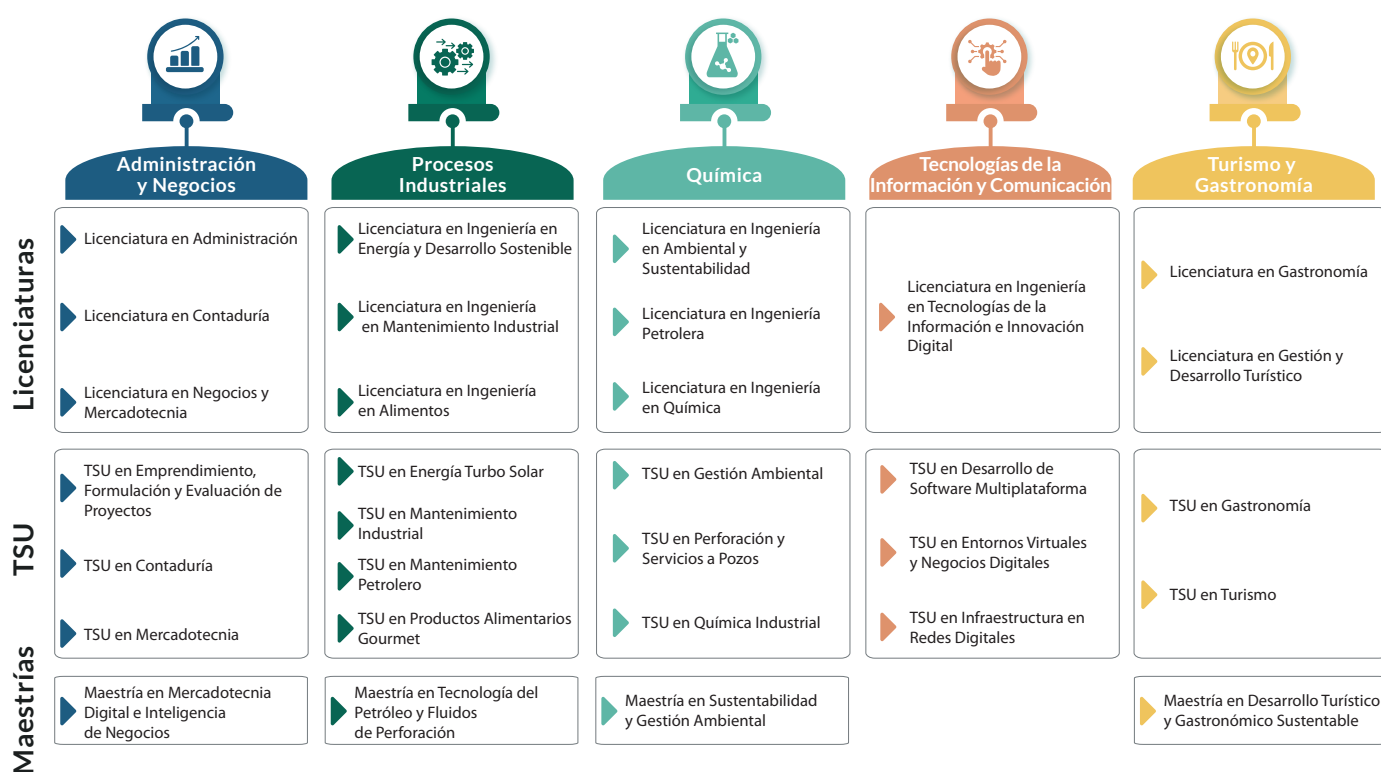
Administración y Negocios

Procesos Industriales

Química

Tecnologías de la Información y Comunicación

Turismo y Gastronomía

Licenciaturas

Licenciatura en Administración

Licenciatura en Contaduría

Licenciatura en Negocios y Mercadotecnia

Licenciatura en Ingeniería en Energía y Desarrollo Sostenible

Licenciatura en Ingeniería en Mantenimiento Industrial

Licenciatura en Ingeniería en Alimentos

Licenciatura en Ingeniería en Ambiental y Sustentabilidad

Licenciatura en Ingeniería Petrolera

Licenciatura en Ingeniería en Química

Licenciatura en Ingeniería en Tecnologías de la Información e Innovación Digital

Licenciatura en Gastronomía

Licenciatura en Gestión y Desarrollo Turístico

TSU

TSU en Emprendimiento, Formulación y Evaluación de Proyectos

TSU en Contaduría

TSU en Mercadotecnia

TSU en Energía Turbo Solar

TSU en Mantenimiento Industrial

TSU en Mantenimiento Petrolero

TSU en Productos Alimentarios Gourmet

TSU en Gestión Ambiental

TSU en Perforación y Servicios a Pozos

TSU en Química Industrial

TSU en Desarrollo de Software Multiplataforma

TSU en Entornos Virtuales y Negocios Digitales

TSU en Infraestructura en Redes Digitales

TSU en Gastronomía

TSU en Turismo

Maestrías

Maestría en Mercadotecnia Digital e Inteligencia de Negocios

Maestría en Tecnología del Petróleo y Fluidos de Perforación

Maestría en Sustentabilidad y Gestión Ambiental

Maestría en Desarrollo Turístico y Gastronómico Sustentable